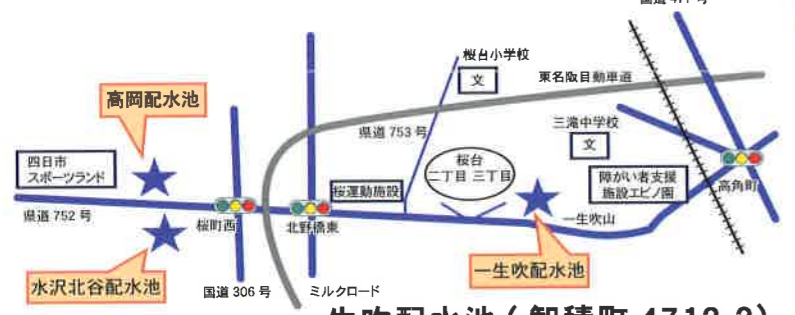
国道 4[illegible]号

桜台小学校

文

東名阪自動車道

高岡配水池

県道 753 号

三滝中学校

文

四日市
スポーツランド

桜台
二丁目 三丁目

障がい者支援
施設エビノ園

高角町

県道 752 号

桜町西

北野橋東

桜運動施設

一生吹山

水沢北谷配水池

一生吹配水池

国道 306 号

ミルクロード

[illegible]